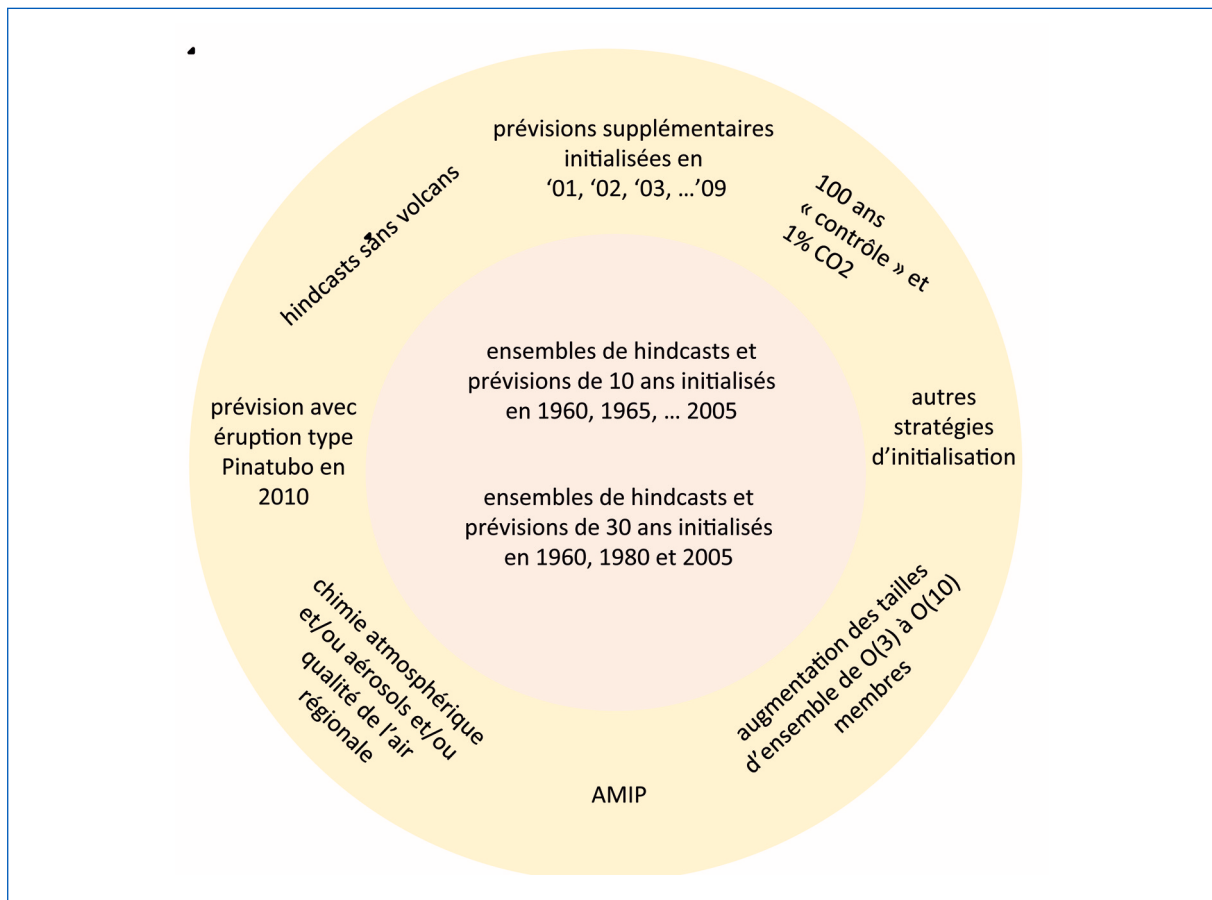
prévisions supplémentaires initialisées en '01, '02, '03, …'09

100 ans « contrôle » et 1% CO2

hindcasts sans volcans

ensembles de hindcasts et prévisions de 10 ans initialisés en 1960, 1965, … 2005

ensembles de hindcasts et prévisions de 30 ans initialisés en 1960, 1980 et 2005

prévision avec éruption type Pinatubo en 2010

autres stratégies d'initialisation

chimie atmosphérique et/ou aérosols et/ou qualité de l'air régionale

augmentation des tailles d'ensemble de O(3) à O(10) membres

AMIP